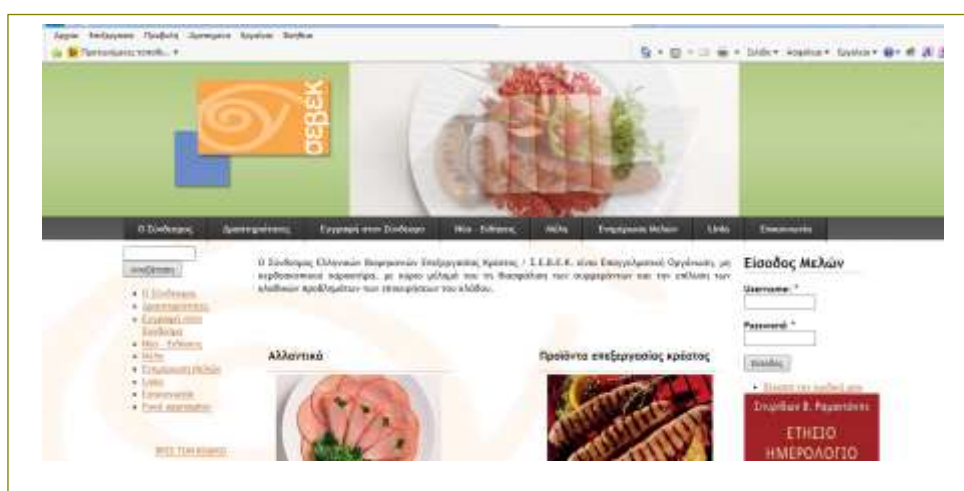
Αρχείο Επεξεργασία Προβολή Αγαπημένα Εργαλεία Βοήθεια

Προτεινόμενες τοποθ...

σεβέκ

Ο Σύνδεσμος | Δραστηριότητες | Εγγραφή στον Σύνδεσμο | Νέα - Ειδήσεις | Μέλη | Επιχειρήσεις Μελών | Links | Επικοινωνία

Αναζήτηση

- Ο Σύνδεσμος
- Δραστηριότητες
- Εγγραφή στον Σύνδεσμο
- Νέα - Ειδήσεις
- Μέλη
- Επιχειρήσεις Μελών
- Links
- Επικοινωνία
- Feed aggregator

Ο Σύνδεσμος Ελληνικών Βιομηχανιών Επεξεργασίας Κρέατος / Σ.Ε.Β.Ε.Κ. είναι Επαγγελματικό Οργάνωση, με κερδοσκοπικό χαρακτήρα, με κύριο μέλημά του τη διασφάλιση των συμφερόντων και την επίλυση των κλαδικών προβλημάτων των επιχειρήσεων του κλάδου.

Αλλαντικά

Προϊόντα επεξεργασίας κρέατος

Είσοδος Μελών

Username: *

Password: *

Είσοδος

- Αίτηση νέου κωδικού για

Σπυρίδων Β. Ραμαντάνης

ΕΤΗΣΙΟ ΗΜΕΡΟΛΟΓΙΟ

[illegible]